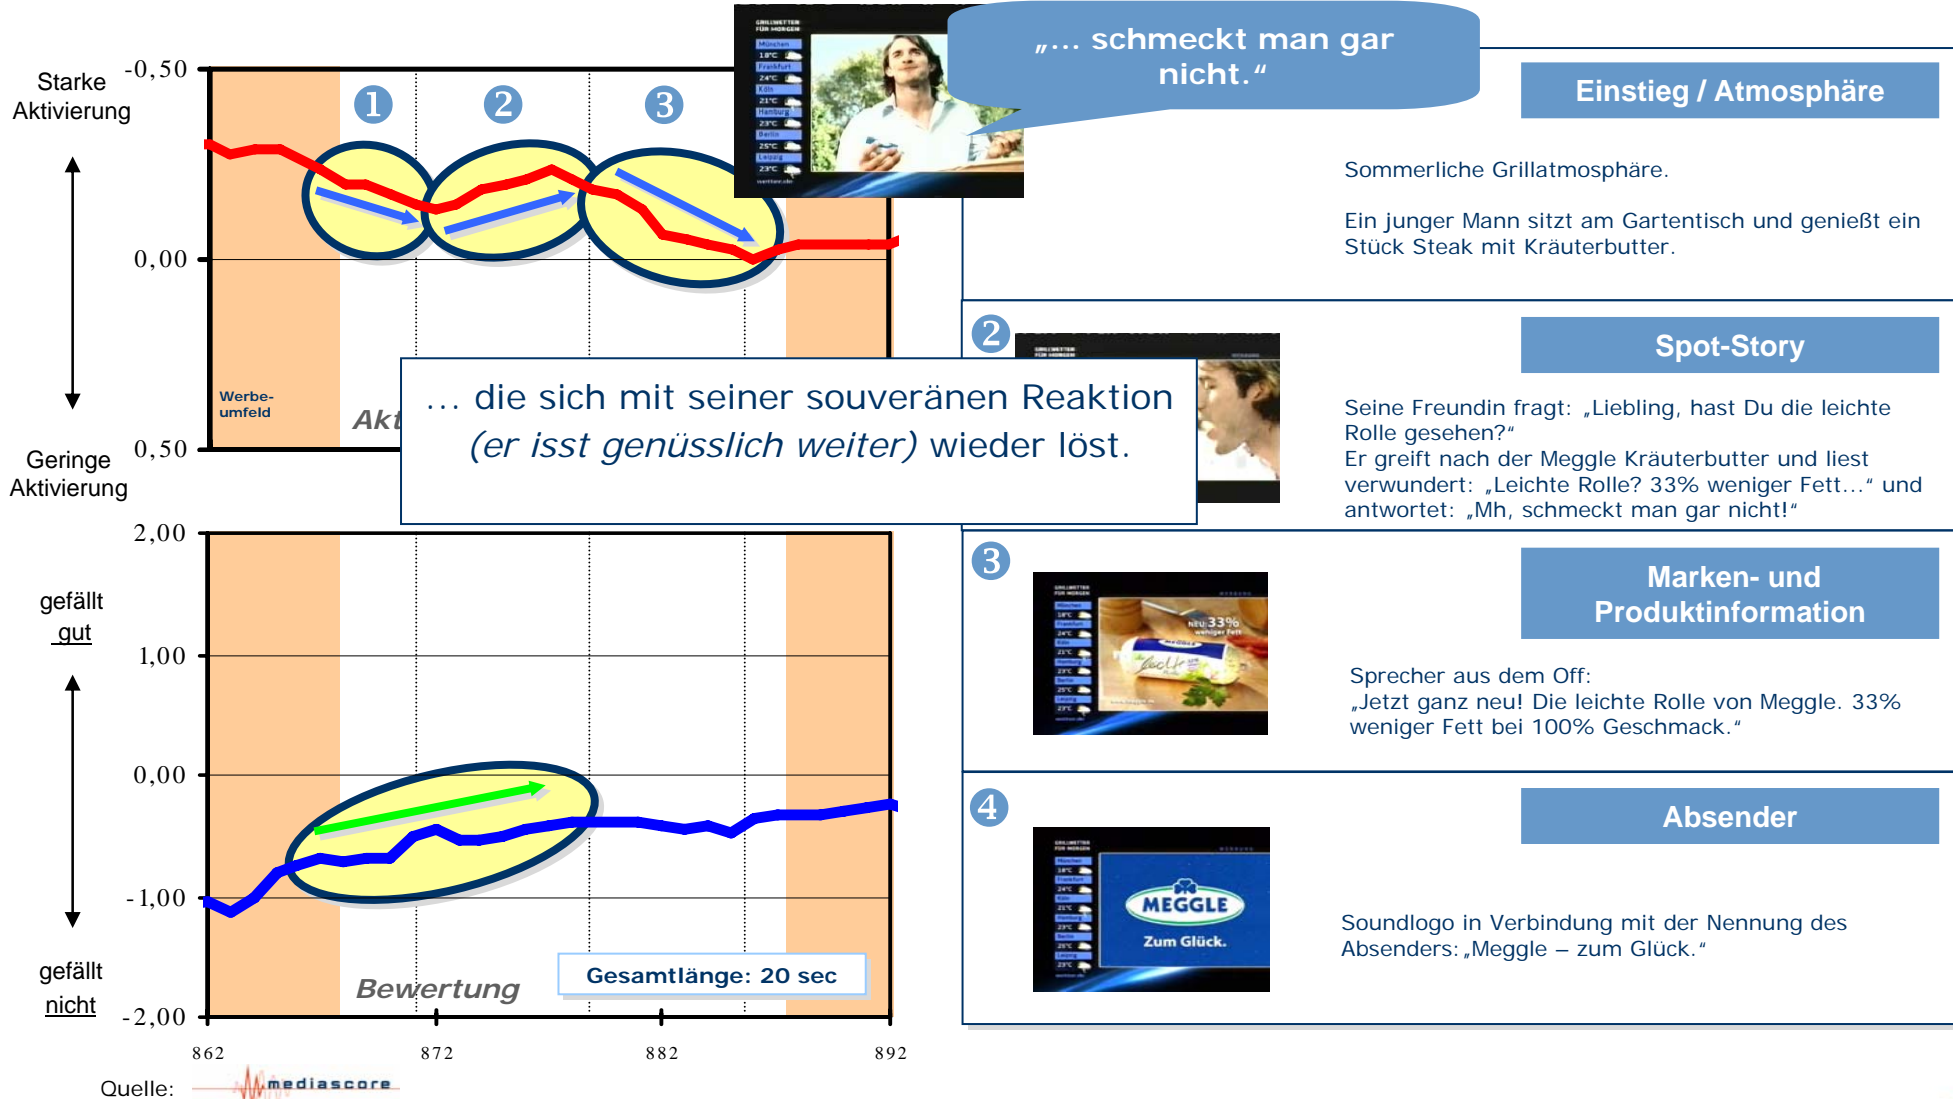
Starke Aktivierung

-0,50

0,00

0,50

Geringe Aktivierung

1 2 3

Werbe-umfeld

Akt

„... schmeckt man gar nicht.“

Einstieg / Atmosphäre

Sommerliche Grillatmosphäre.

Ein junger Mann sitzt am Gartentisch und genießt ein Stück Steak mit Kräuterbutter.

2

Spot-Story

... die sich mit seiner souveränen Reaktion *(er isst genüsslich weiter)* wieder löst.

Seine Freundin fragt: „Liebling, hast Du die leichte Rolle gesehen?“
Er greift nach der Meggle Kräuterbutter und liest verwundert: „Leichte Rolle? 33% weniger Fett...“ und antwortet: „Mh, schmeckt man gar nicht!“

2,00

gefällt gut

1,00

0,00

-1,00

gefällt nicht

-2,00

3

Marken- und Produktinformation

Sprecher aus dem Off:
„Jetzt ganz neu! Die leichte Rolle von Meggle. 33% weniger Fett bei 100% Geschmack.“

4

Absender

MEGGLE
Zum Glück.

Soundlogo in Verbindung mit der Nennung des Absenders: „Meggle – zum Glück.“

Bewertung

Gesamtlänge: 20 sec

862 872 882 892

Quelle: mediascore